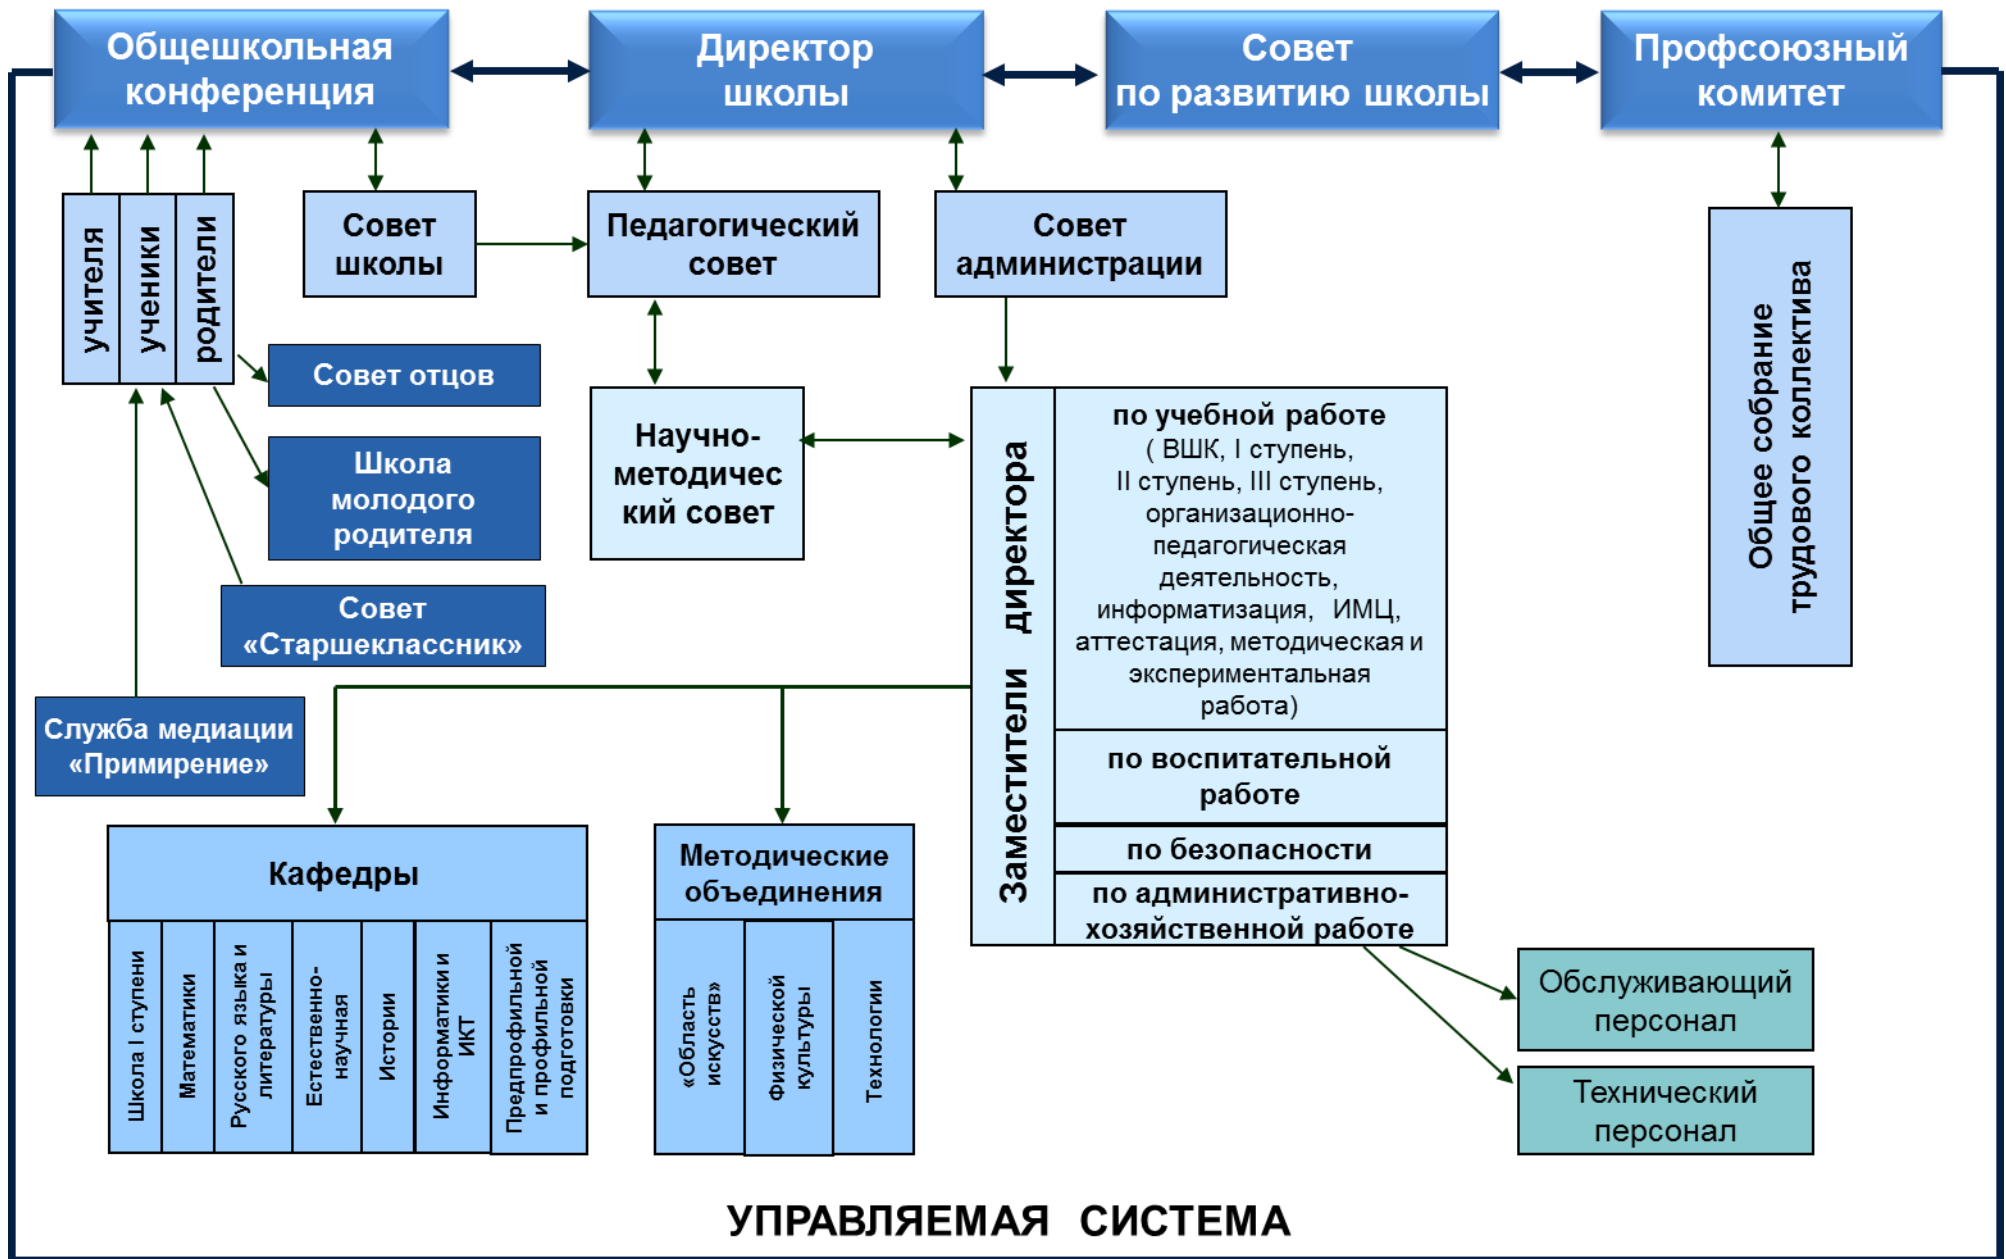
Общешкольная конференция

Директор школы

Совет по развитию школы

Профсоюзный комитет

учителя

ученики

родители

Совет школы

Педагогический совет

Совет администрации

Общее собрание трудового коллектива

Совет отцов

Школа молодого родителя

Совет «Старшеклассник»

Служба медиации «Примирение»

Научно-методический совет

Заместители директора

по учебной работе ( ВШК, I ступень, II ступень, III ступень, организационно-педагогическая деятельность, информатизация, ИМЦ, аттестация, методическая и экспериментальная работа)

по воспитательной работе

по безопасности

по административно-хозяйственной работе

Кафедры

Школа I ступени

Математики

Русского языка и литературы

Естественно-научная

Истории

Информатики и ИКТ

Предпрофильной и профильной подготовки

Методические объединения

«Область искусств»

Физической культуры

Технологии

Обслуживающий персонал

Технический персонал

УПРАВЛЯЕМАЯ СИСТЕМА